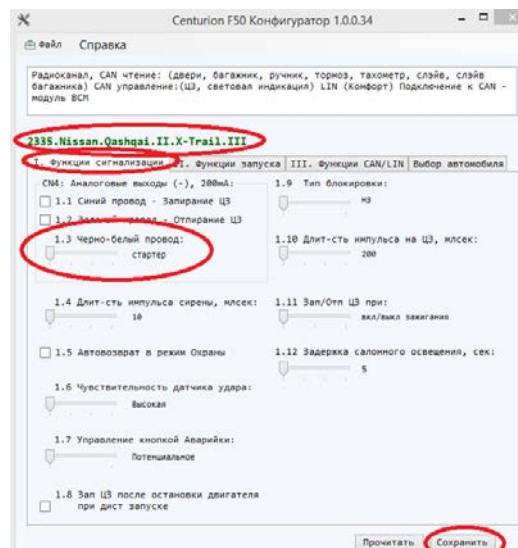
Centurion F50 Конфигуратор 1.0.0.34

Файл Справка

Радиоканал, CAN чтение: (двери, багажник, ручник, тормоз, тахометр, слэйв, слэйв багажника) CAN управление:(ЦЗ, световая индикация) LIN (Комфорт) Подключение к CAN - модуль BCM

2335.Nissan.Qashqai.II.X-Trail.III

I. Функции сигнализации | II. Функции запуска | III. Функции CAN/LIN | Выбор автомобиля

CN4: Аналоговые выходы (-), 200мА:

1.1 Синий провод - Запирание ЦЗ

1.2 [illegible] провод - Отпирание ЦЗ

1.3 Черно-белый провод:
стартер

1.4 Длит-сть импульса сирены, мсек:
10

1.5 Автовозврат в режим Охраны

1.6 Чувствительность датчика удара:
Высокая

1.7 Управление кнопкой Аварийки:
Потенциальное

1.8 Зап ЦЗ после остановки двигателя при дист запуске

1.9 Тип блокировки:
НЗ

1.10 Длит-сть импульса на ЦЗ, мсек:
200

1.11 Зап/Отп ЦЗ при:
вкл/выкл зажигания

1.12 Задержка салонного освещения, сек:
5

Прочитать Сохранить